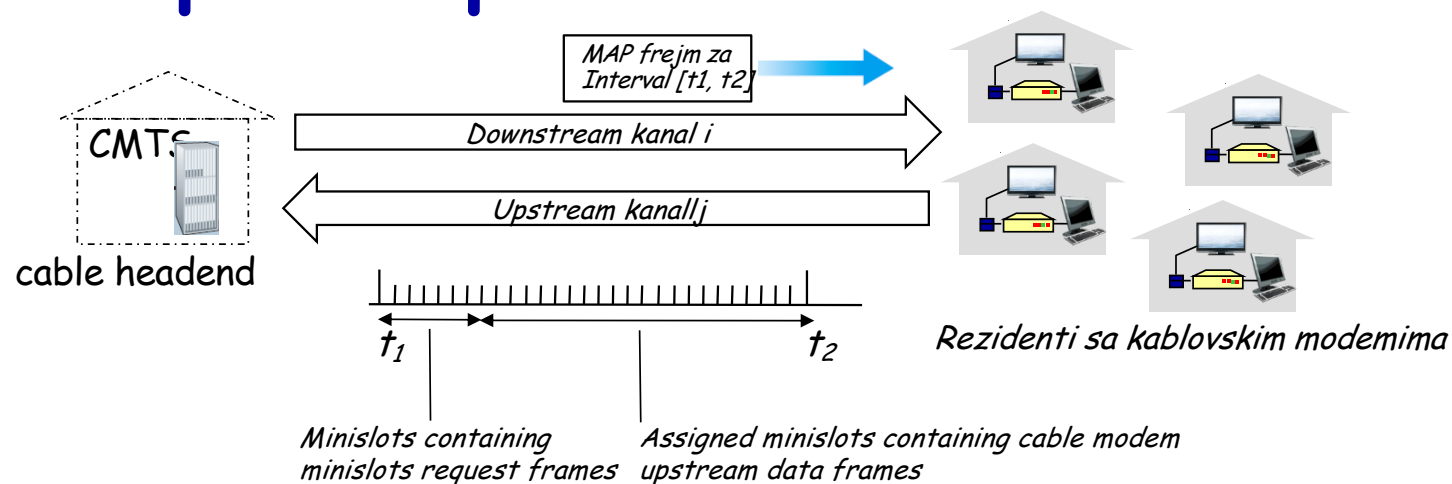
MAP frejm za Interval [t1, t2]

CMTS

Downstream kanal i

Upstream kanallj

cable headend

$t_1$

$t_2$

Rezidenti sa kablovskim modemima

Minislots containing minislots request frames

Assigned minislots containing cable modem upstream data frames